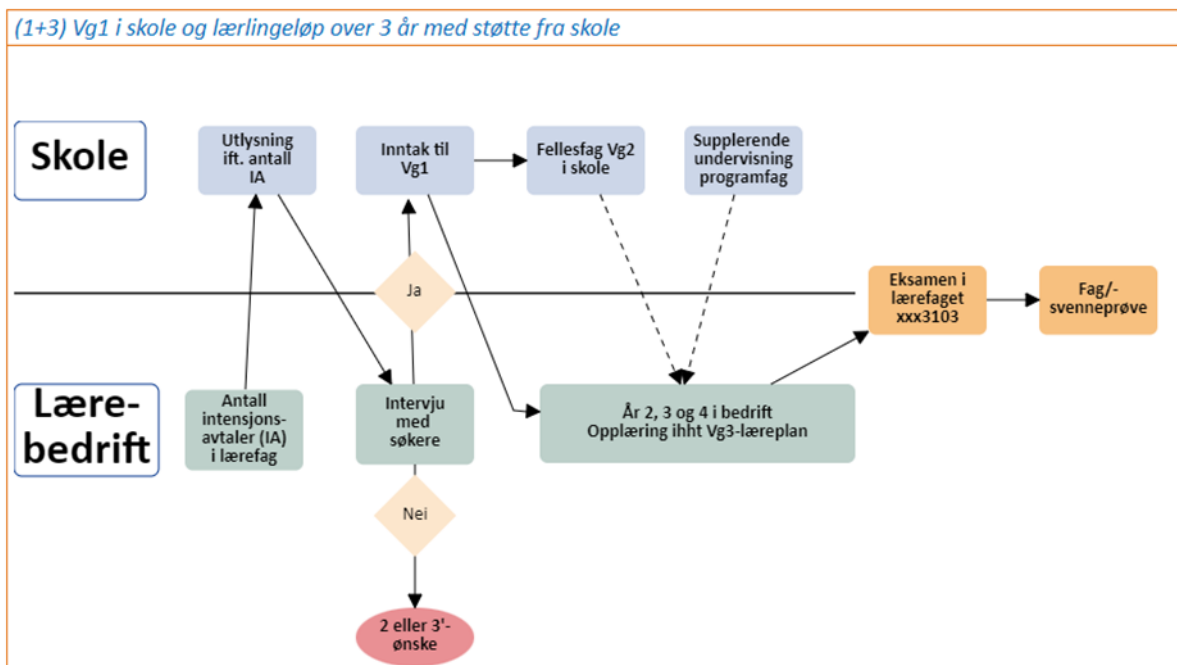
(1+3) Vg1 i skole og lærlingeløp over 3 år med støtte fra skole

Skole

Utlysning ift. antall IA

Inntak til Vg1

Fellesfag Vg2 i skole

Supplerende undervisning programfag

Ja

Eksamen i lærefaget xxx3103

Fag/-svenneprøve

Lærebedrift

Antall intensjonsavtaler (IA) i lærefag

Intervju med søkere

År 2, 3 og 4 i bedrift
Opplæring ihht Vg3-læreplan

Nei

2 eller 3'-ønske